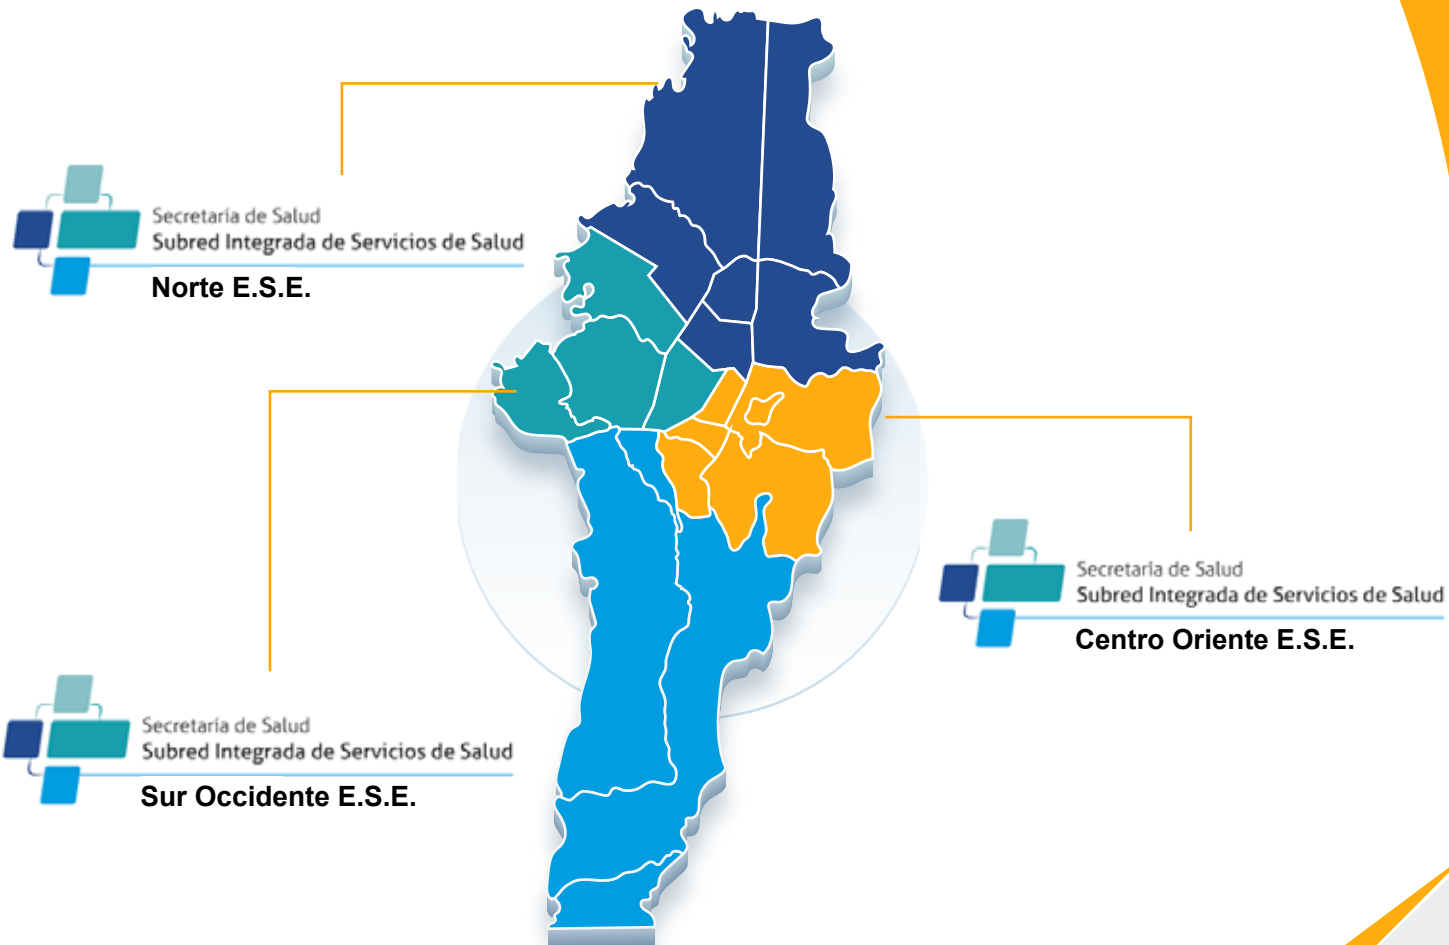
Secretaría de Salud
Subred Integrada de Servicios de Salud
Norte E.S.E.

Secretaría de Salud
Subred Integrada de Servicios de Salud
Centro Oriente E.S.E.

Secretaría de Salud
Subred Integrada de Servicios de Salud
Sur Occidente E.S.E.